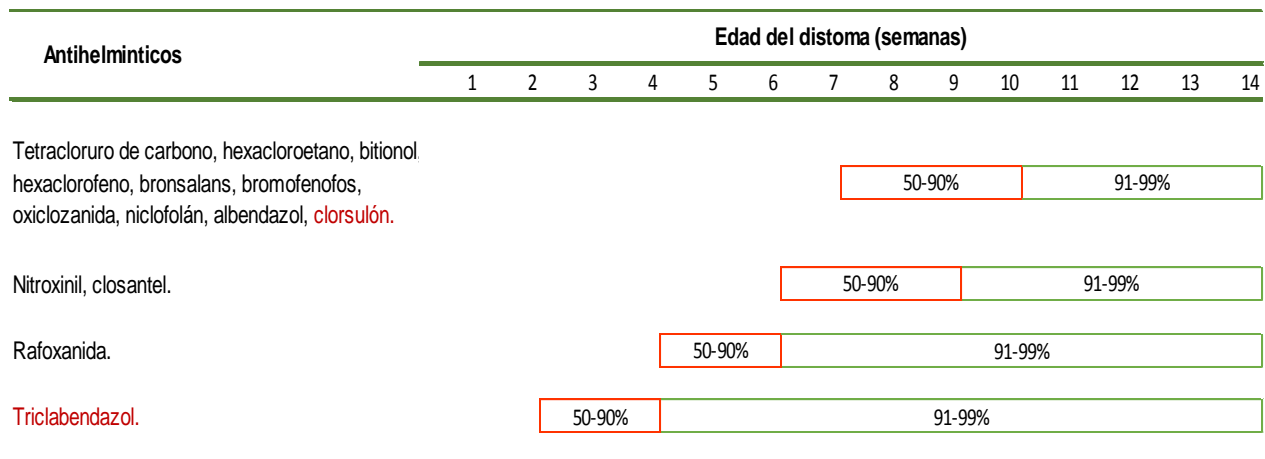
| Antihelminticos | Edad del distoma (semanas) | | | | | | | | | | | | | |
|---|---|---|---|---|---|---|---|---|---|---|---|---|---|---|
| | 1 | 2 | 3 | 4 | 5 | 6 | 7 | 8 | 9 | 10 | 11 | 12 | 13 | 14 |
| Tetracloruro de carbono, hexacloroetano, bitionol, hexaclorofeno, bronsalans, bromofenofos, oxiclozanida, niclofolán, albendazol, clorsulón. | | | | | | | | 50-90% | | | | 91-99% | | |
| Nitroxinil, closantel. | | | | | | | 50-90% | | | | 91-99% | | | |
| Rafoxanida. | | | | | 50-90% | | | | 91-99% | | | | | |
| Triclabendazol. | | | 50-90% | | | | | | 91-99% | | | | | |